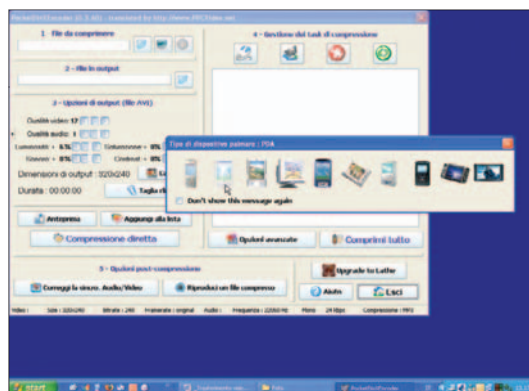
PocketDivXEncoder (0.3.46) - translated by http://www.PRCVideo.net

1 - File da comprimere

2 - File in output

3 - Opzioni di output (file AVI)

Qualità video : 17

Qualità audio : 1

Luminosità : 0%

Saturazione : 0%

Rosso : 0%

Contrast : 0%

Dimensioni di output : 320x240

Durata : 00:00:00

Taglia il

Anteprima

Aggiungi alla lista

Compressione diretta

4 - Gestione dei task di compressione

Tipo di dispositivo palmare : PDA

Don't show this message again

Opzioni avanzate

Comprimi tutto

5 - Opzioni post-compressione

Correggi la sincro. Audio/Video

Riproduci un file compresso

Upgrade to Lathe

Aiuto

Esci

Video : Size : 320x240 Bitrate : 240 Framerate : original Audio : Frequenza : 22050 Hz Mono 24 kbps Compressione : MP3

start

Esplora risorse

Foto

PocketDivXEncoder

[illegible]